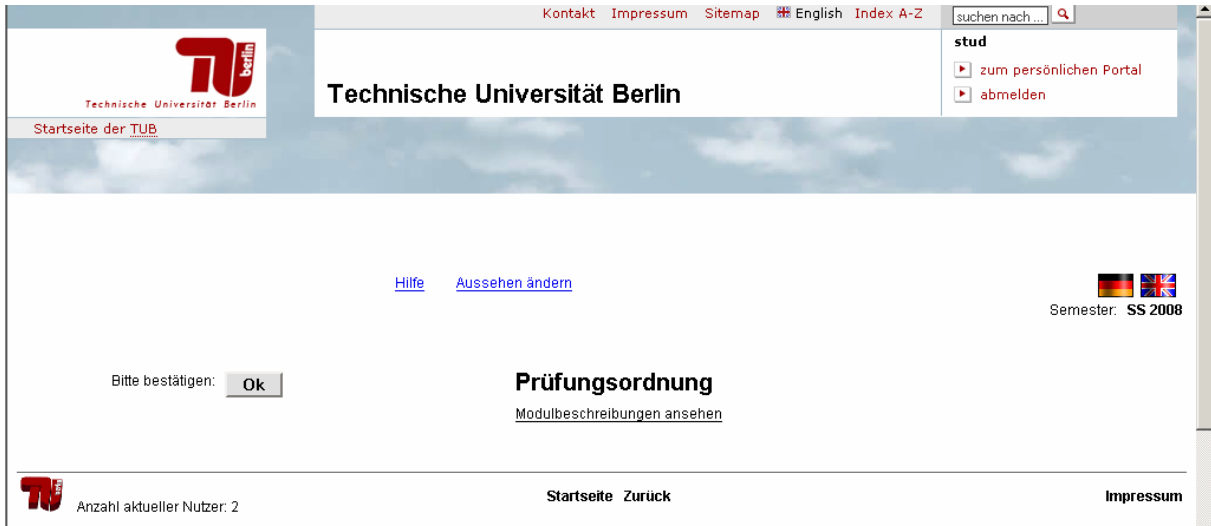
Kontakt Impressum Sitemap English Index A-Z

suchen nach ...

TU berlin
Technische Universität Berlin

Startseite der TUB

Technische Universität Berlin

stud

zum persönlichen Portal

abmelden

Hilfe Aussehen ändern

Semester: SS 2008

Bitte bestätigen: Ok

Prüfungsordnung

Modulbeschreibungen ansehen

Anzahl aktueller Nutzer: 2

Startseite Zurück

Impressum